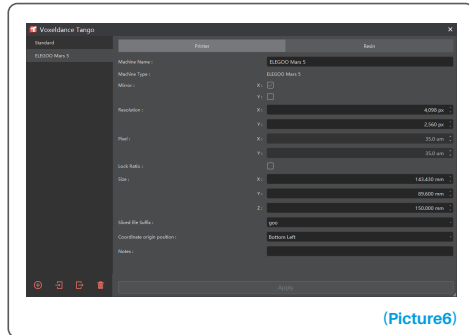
Voxeldance Tango

Standard

ELEGOO Mars 5

Printer

Resin

Machine Name :

ELEGOO Mars 5

Machine Type :

ELEGOO Mars 5

Mirror :

X :

Y :

Resolution :

X :

4,098 px

Y :

2,560 px

Pixel :

X :

35.0 um

Y :

35.0 um

Lock Ratio :

Size :

X :

143.430 mm

Y :

89.600 mm

Z :

150.000 mm

Sliced file Suffix :

goo

Coordinate origin position :

Bottom Left

Notes :

Apply

(Picture6)